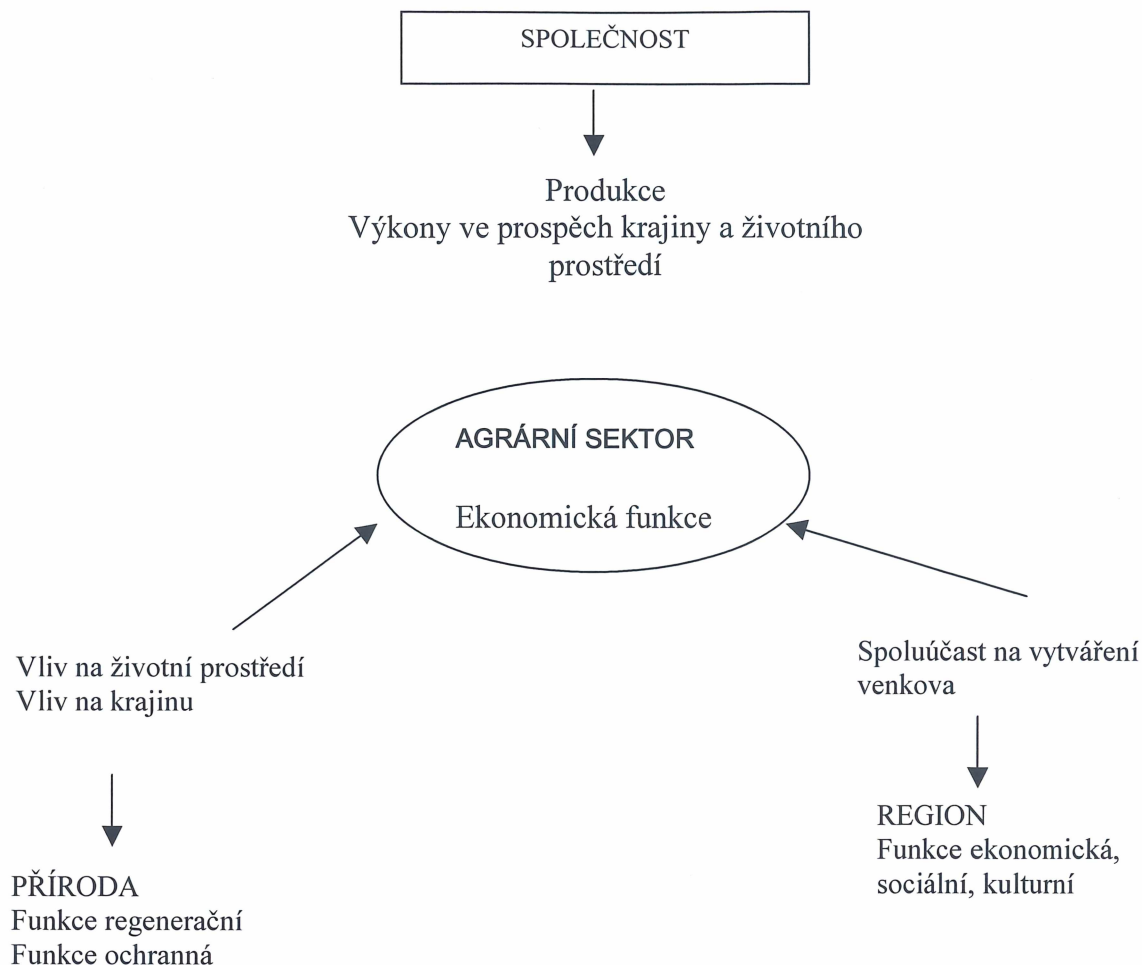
SPOLEČNOST

Produkce
Výkony ve prospěch krajiny a životního prostředí

AGRÁRNÍ SEKTOR

Ekonomická funkce

Vliv na životní prostředí
Vliv na krajinu

Spoluúčast na vytváření venkova

PŘÍRODA
Funkce regenerační
Funkce ochranná

REGION
Funkce ekonomická, sociální, kulturní